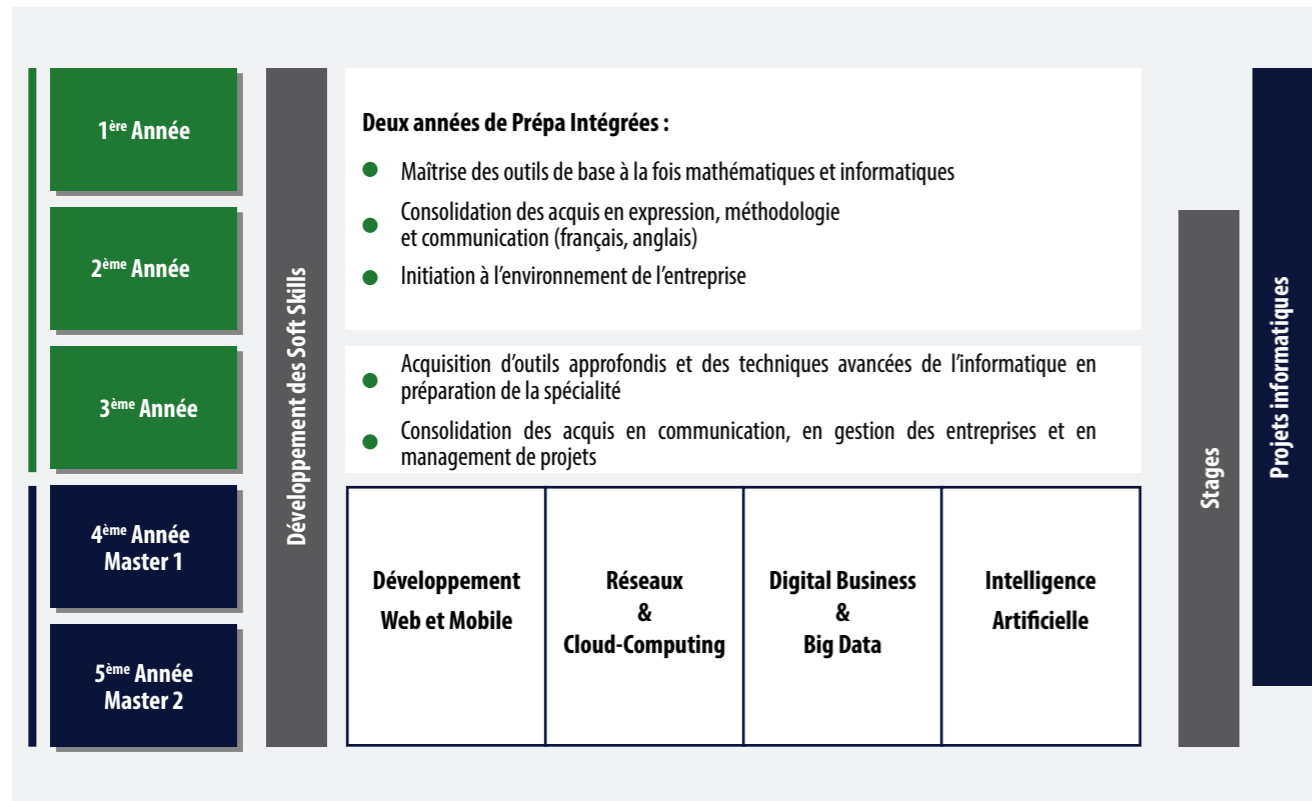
1$^{ère}$ Année

2$^{ème}$ Année

3$^{ème}$ Année

4$^{ème}$ Année Master 1

5$^{ème}$ Année Master 2

Développement des Soft Skills

Deux années de Prépa Intégrées :

Maîtrise des outils de base à la fois mathématiques et informatiques

Consolidation des acquis en expression, méthodologie et communication (français, anglais)

Initiation à l'environnement de l'entreprise

Acquisition d'outils approfondis et des techniques avancées de l'informatique en préparation de la spécialité

Consolidation des acquis en communication, en gestion des entreprises et en management de projets

| Développement Web et Mobile | Réseaux & Cloud-Computing | Digital Business & Big Data | Intelligence Artificielle |
|---|---|---|---|

Stages

Projets informatiques